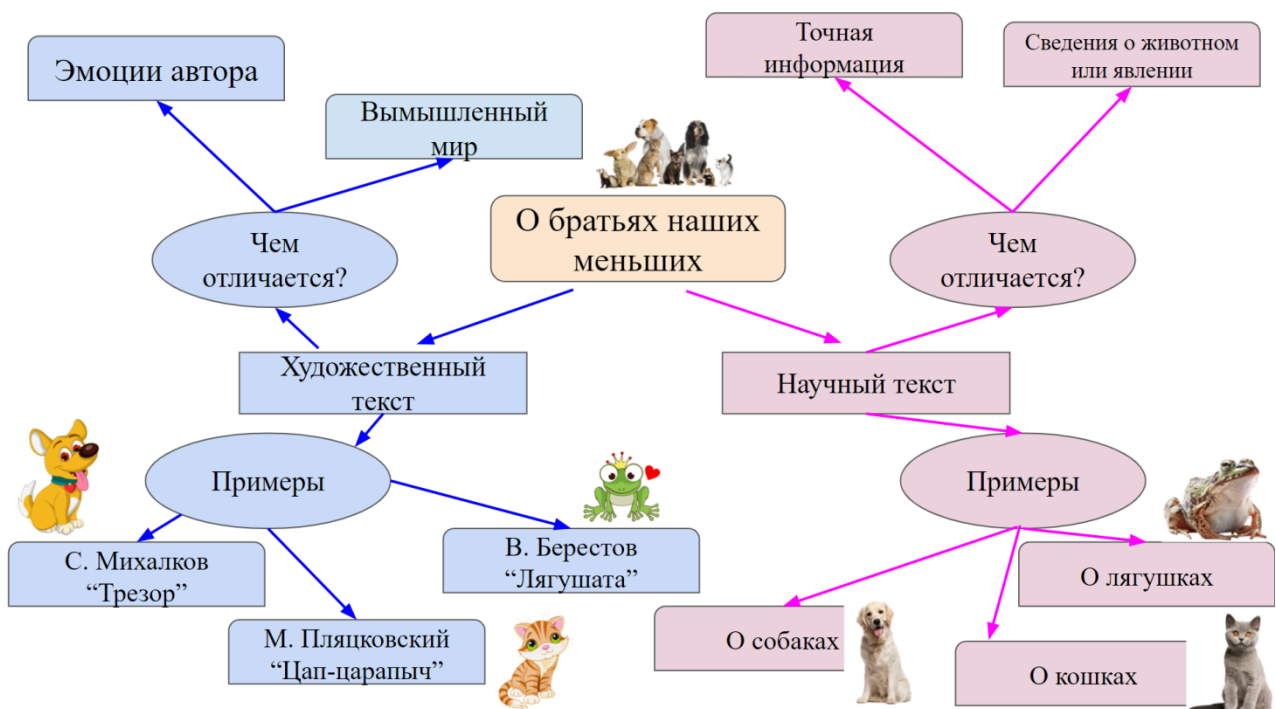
Эмоции автора

Вымышленный мир

О братьях наших меньших

Точная информация

Сведения о животном или явлении

Чем отличается?

Чем отличается?

Художественный текст

Научный текст

Примеры

Примеры

С. Михалков “Трезор”

В. Берестов “Лягушата”

М. Пляцковский “Цап-царапыч”

О лягушках

О собаках

О кошках